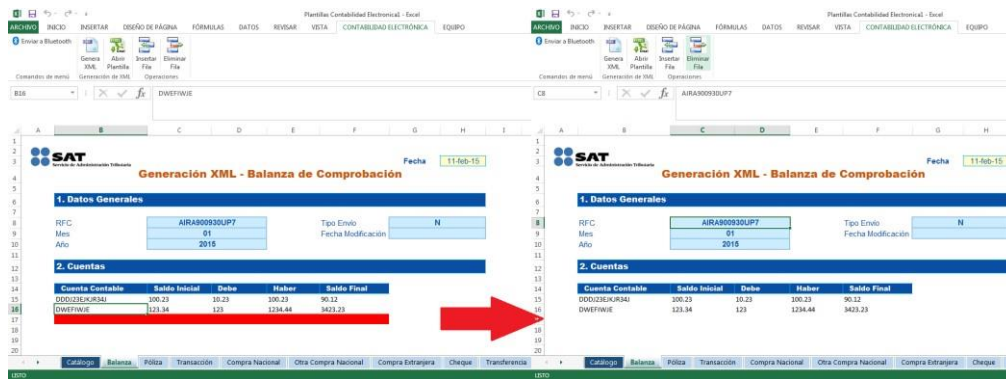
Plantillas Contabilidad Electronica1 - Excel

ARCHIVO INICIO INSERTAR DISEÑO DE PÁGINA FÓRMULAS DATOS REVISAR VISTA CONTABILIDAD ELECTRÓNICA EQUIPO

Enviar a Bluetooth

Comandos de menú

Genera XML | Abrir Plantilla | Insertar Fila | Eliminar Fila

Generación de XML | Operaciones

B16 | DWEFIWJE

SAT Servicio de Administración Tributaria

Fecha | 11-feb-15

Generación XML - Balanza de Comprobación

1. Datos Generales

| RFC | AIRA900930UP7 | Tipo Envio | N |
|---|---|---|---|
| Mes | 01 | Fecha Modificación | |
| Año | 2015 | | |

2. Cuentas

| Cuenta Contable | Saldo Inicial | Debe | Haber | Saldo Final |
|---|---|---|---|---|
| DDD(23EJKJR34J | 100.23 | 10.23 | 100.23 | 90.12 |
| DWEFIWJE | 123.34 | 123 | 1234.44 | 3423.23 |

Catálogo | Balanza | Póliza | Transacción | Compra Nacional | Otra Compra Nacional | Compra Extranjera | Cheque | Transferencia

LISTO

Plantillas Contabilidad Electronica1 - Excel

ARCHIVO INICIO INSERTAR DISEÑO DE PÁGINA FÓRMULAS DATOS REVISAR VISTA CONTABILIDAD ELECTRÓNICA EQUIPO

Enviar a Bluetooth

Comandos de menú

Genera XML | Abrir Plantilla | Insertar Fila | Eliminar Fila

Generación de XML | Operaciones

C8 | AIRA900930UP7

SAT Servicio de Administración Tributaria

Fecha | 11-feb-15

Generación XML - Balanza de Comprobación

1. Datos Generales

| RFC | AIRA900930UP7 | Tipo Envio | N |
|---|---|---|---|
| Mes | 01 | Fecha Modificación | |
| Año | 2015 | | |

2. Cuentas

| Cuenta Contable | Saldo Inicial | Debe | Haber | Saldo Final |
|---|---|---|---|---|
| DDD(23EJKJR34J | 100.23 | 10.23 | 100.23 | 90.12 |
| DWEFIWJE | 123.34 | 123 | 1234.44 | 3423.23 |

Catálogo | Balanza | Póliza | Transacción | Compra Nacional | Otra Compra Nacional | Compra Extranjera | Cheque

LISTO